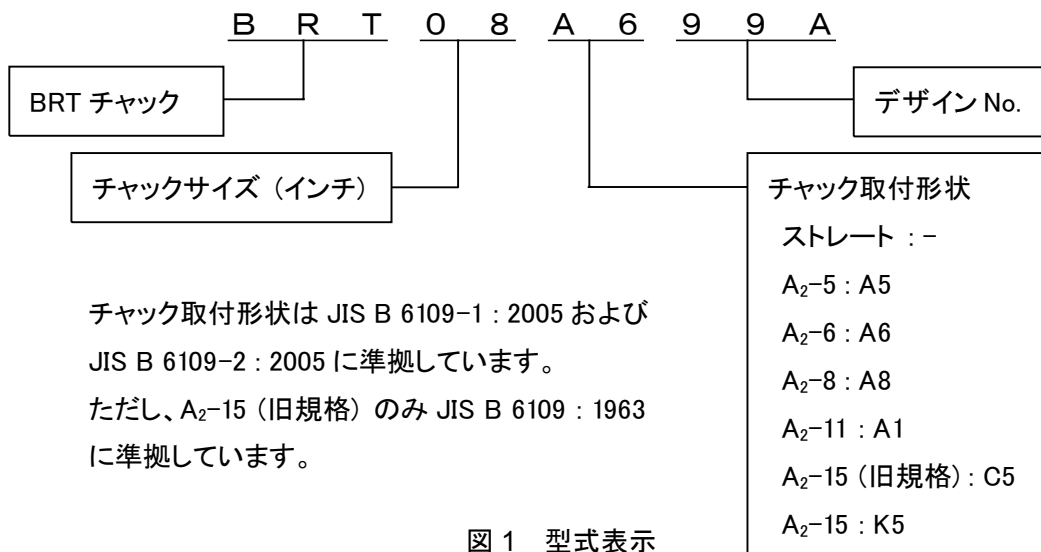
B R T 0 8 A 6 9 9 A

BRT チャック

デザイン No.

チャックサイズ（インチ）

チャック取付形状
ストレート ：－
$A_2$-5：A5
$A_2$-6：A6
$A_2$-8：A8
$A_2$-11：A1
$A_2$-15（旧規格）：C5
$A_2$-15：K5

チャック取付形状は JIS B 6109-1：2005 および JIS B 6109-2：2005 に準拠しています。
ただし、$A_2$-15（旧規格）のみ JIS B 6109：1963 に準拠しています。

図 1 型式表示